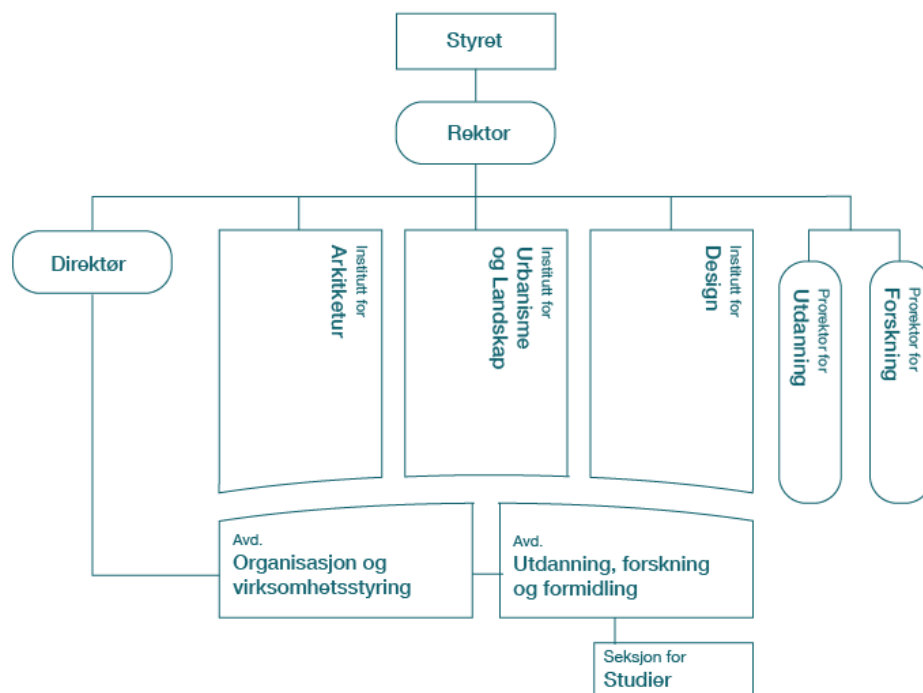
Styret

Rektor

Direktør

Institutt for
Arkitektur

Institutt for
Urbanisme
og Landskap

Institutt for
Design

Prorektor for
Utdanning

Prorektor for
Forskning

Avd.
Organisasjon og
virksomhetsstyring

Avd.
Utdanning, forskning
og formidling

Seksjon for
Studier